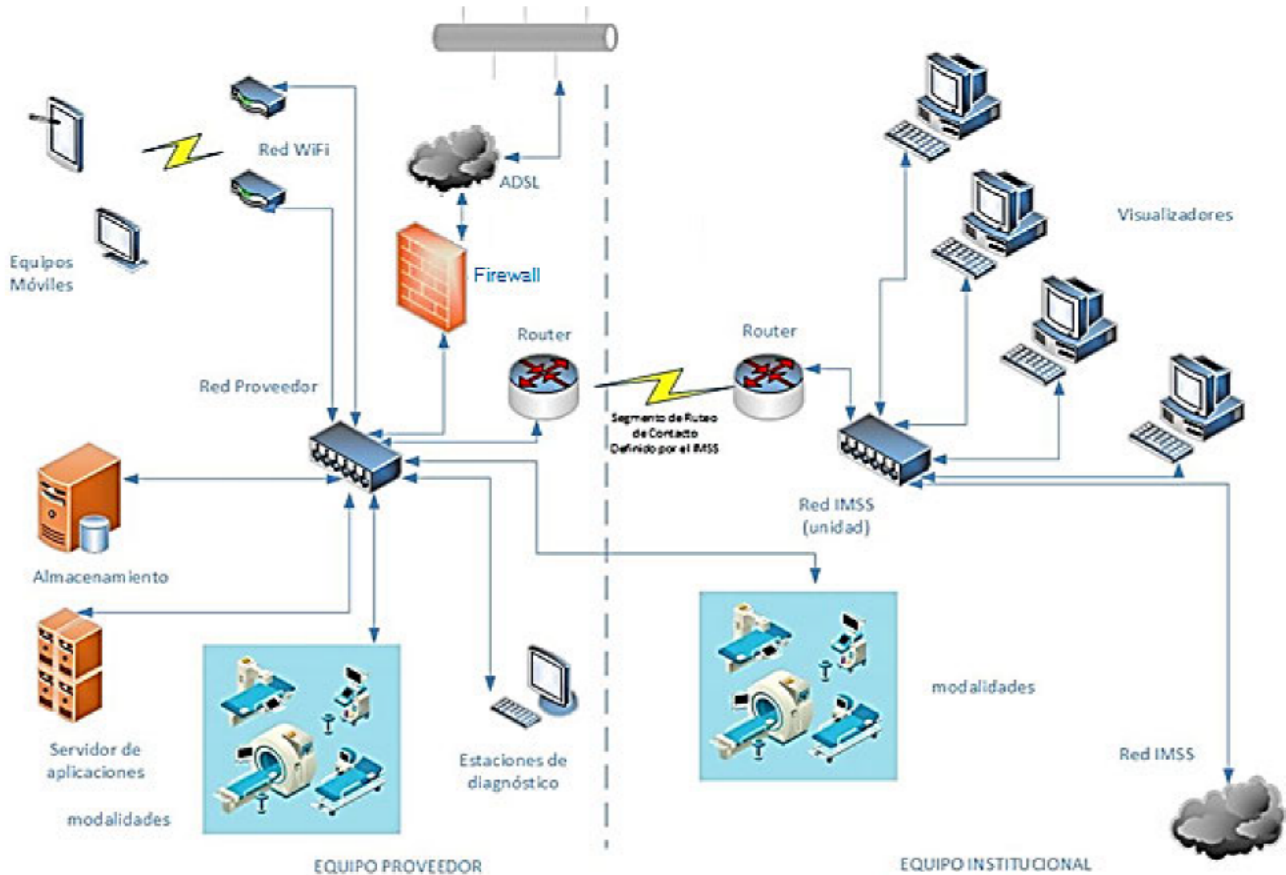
Red WiFi

ADSL

Equipos Móviles

Firewall

Visualizadores

Router

Router

Red Proveedor

Segmento de Ruteo de Contacto Definido por el IMSS

Red IMSS (unidad)

Almacenamiento

Servidor de aplicaciones

modalidades

Estaciones de diagnóstico

modalidades

Red IMSS

EQUIPO PROVEEDOR

EQUIPO INSTITUCIONAL